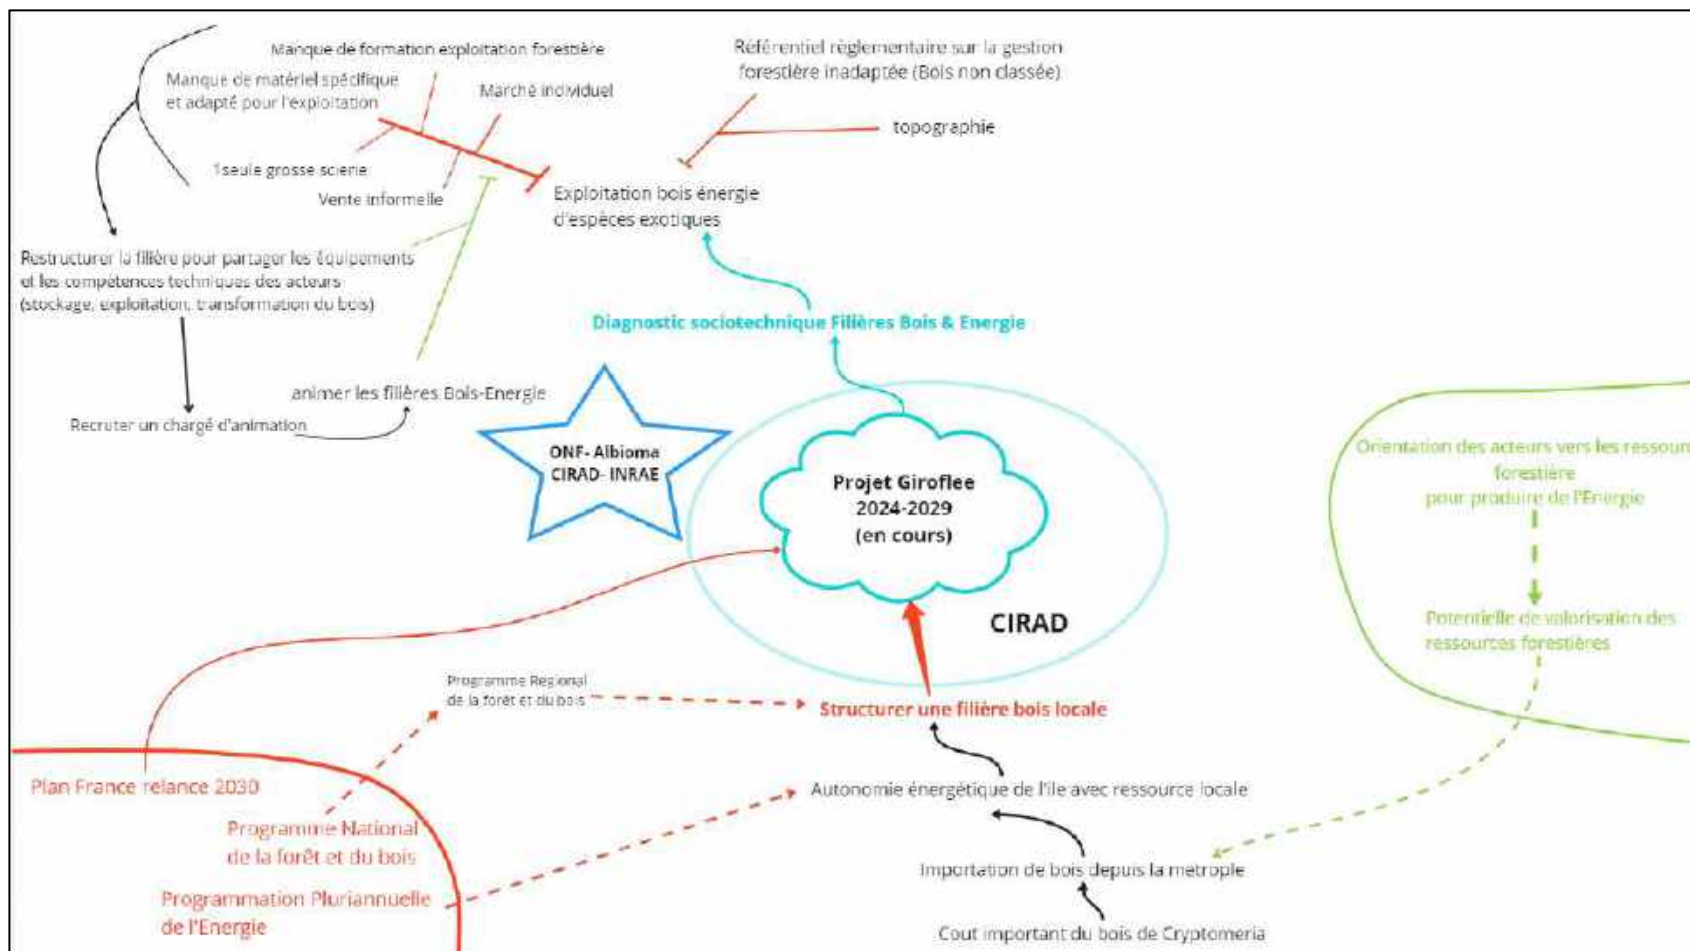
Manque de formation exploitation forestière

Manque de matériel spécifique et adapté pour l'exploitation

Marché individuel

1seule grosse scierie

Vente informelle

Référentiel règlementaire sur la gestion forestière inadaptée (Bois non classée)

topographie

Exploitation bois énergie d'espèces exotiques

Restructurer la filière pour partager les équipements et les compétences techniques des acteurs (stockage, exploitation, transformation du bois)

Diagnostic sociotechnique Filières Bois & Energie

animer les filières Bois-Energie

Recruter un chargé d'animation

ONF- Albioma CIRAD- INRAE

Projet Giroflee 2024-2029 (en cours)

CIRAD

Orientation des acteurs vers les ressou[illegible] forestière pour produire de l'Energie

Potentielle de valorisation des ressources forestières

Programme Regional de la forêt et du bois

Structurer une filière bois locale

Plan France relance 2030

Autonomie énergétique de l'ile avec ressource locale

Programme National de la forêt et du bois

Importation de bois depuis la metrople

Programmation Pluriannuelle de l'Energie

Cout important du bois de Cryptomeria